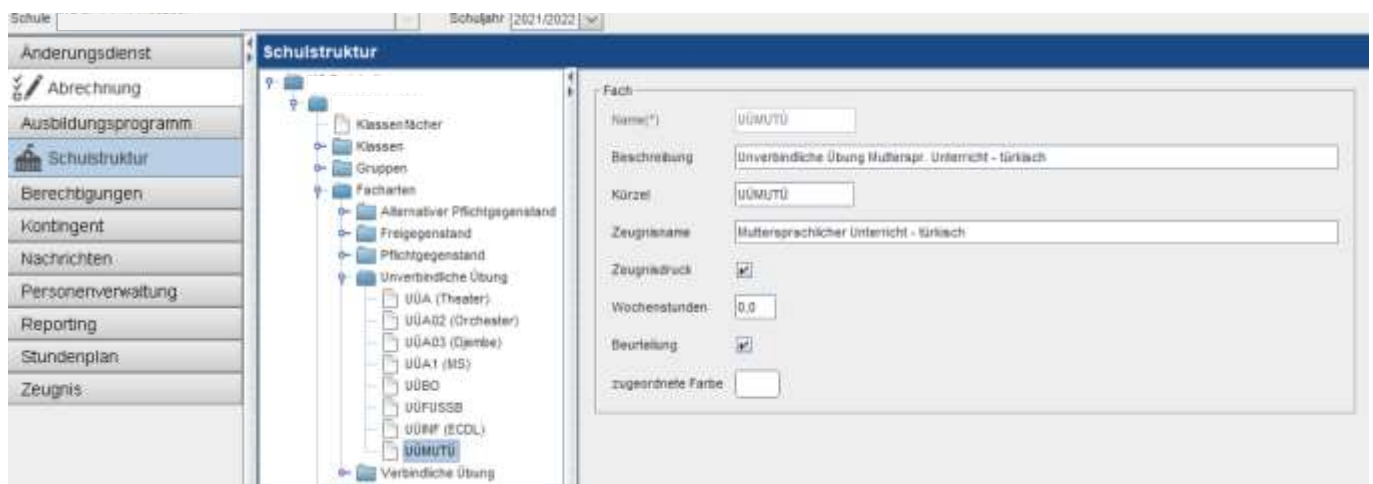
Schule
Schuljahr 2021/2022

Änderungsdienst
Abrechnung
Ausbildungsprogramm
Schulstruktur
Berechtigungen
Kontingent
Nachrichten
Personenverwaltung
Reporting
Stundenplan
Zeugnis

Schulstruktur

Klassenfächer
Klassen
Gruppen
Facharten
Alternativer Pflichtgegenstand
Freigegenstand
Pflichtgegenstand
Unverbindliche Übung
UÜA (Theater)
UÜA02 (Orchester)
UÜA03 (Djembe)
UÜA1 (MS)
UÜBO
UÜFUSSB
UÜINF (ECDL)
UÜMUTÜ
Verbindliche Übung

Fach
Name(*) UÜMUTÜ
Beschreibung Unverbindliche Übung Mutterspr. Unterricht - türkisch
Kürzel UÜMUTÜ
Zeugnisname Muttersprachlicher Unterricht - türkisch
Zeugnisdruck
Wochenstunden 0,0
Beurteilung
zugeordnete Farbe